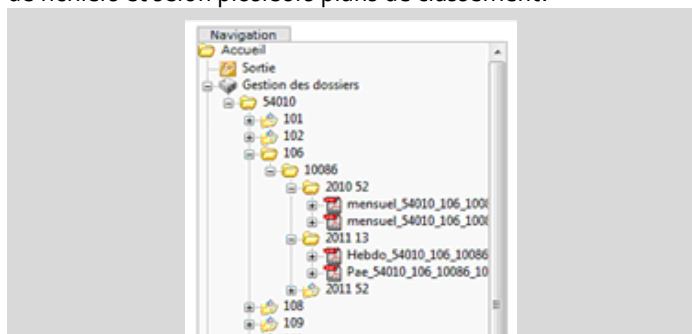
de fichiers et selon plusieurs plans de classement.

Navigation
Accueil
Sortie
Gestion des dossiers
54010
101
102
106
10086
2010 52
mensuel_54010_106_1008
mensuel_54010_106_1008
2011 13
Hebdo_54010_106_10086
Pae_54010_106_10086_10
2011 52
108
109